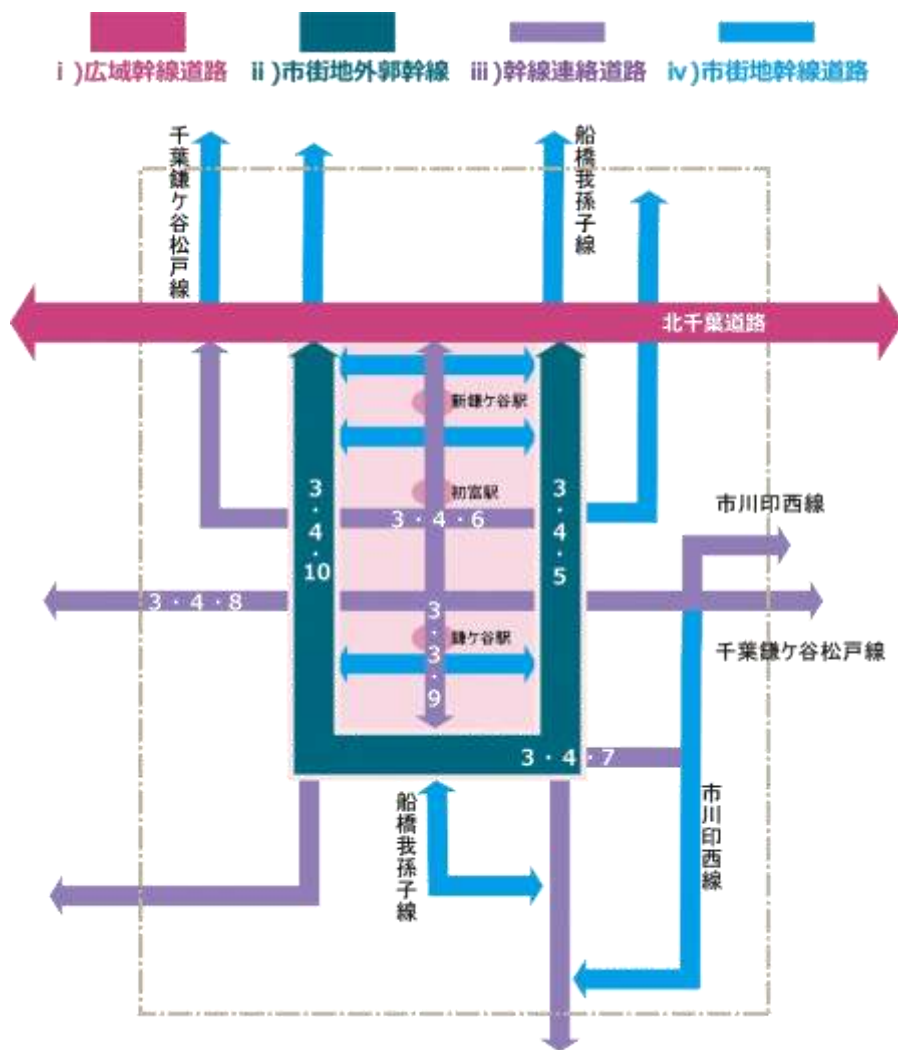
ⅰ)広域幹線道路 ⅱ)市街地外郭幹線 ⅲ)幹線連絡道路 ⅳ)市街地幹線道路

千葉鎌ケ谷松戸線

船橋我孫子線

北千葉道路

新鎌ケ谷駅

初富駅

3・4・10

3・4・6

3・4・5

市川印西線

3・4・8

3・3・9

鎌ケ谷駅

千葉鎌ケ谷松戸線

3・4・7

船橋我孫子線

市川印西線